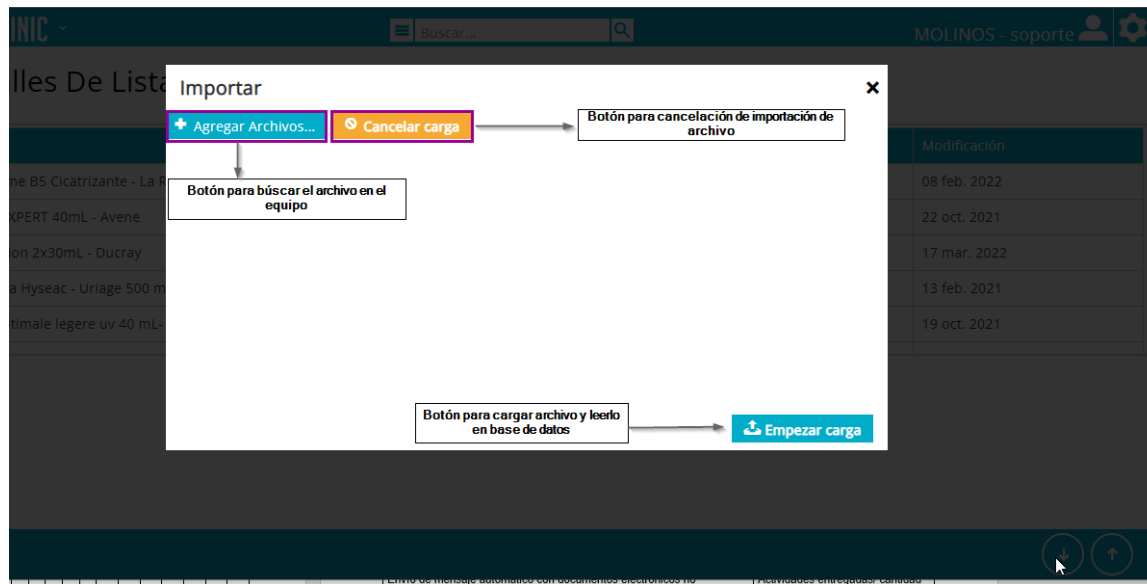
INIC

Buscar...

MOLINOS - soporte

lles De Lista

Modificación

me B5 Cicatrizante - La R

08 feb. 2022

XPERT 40mL - Avene

22 oct. 2021

ion 2x30mL - Ducray

17 mar. 2022

a Hyseac - Uriage 500 m

13 feb. 2021

timale legere uv 40 mL-

19 oct. 2021

Importar

×

Agregar Archivos...

Cancelar carga

Botón para cancelación de importación de archivo

Botón para búscar el archivo en el equipo

Botón para cargar archivo y leerlo en base de datos

Empezar carga

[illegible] Envío de mensaje automático con documentos electrónicos no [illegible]

Actividades entregadas/ cantidad